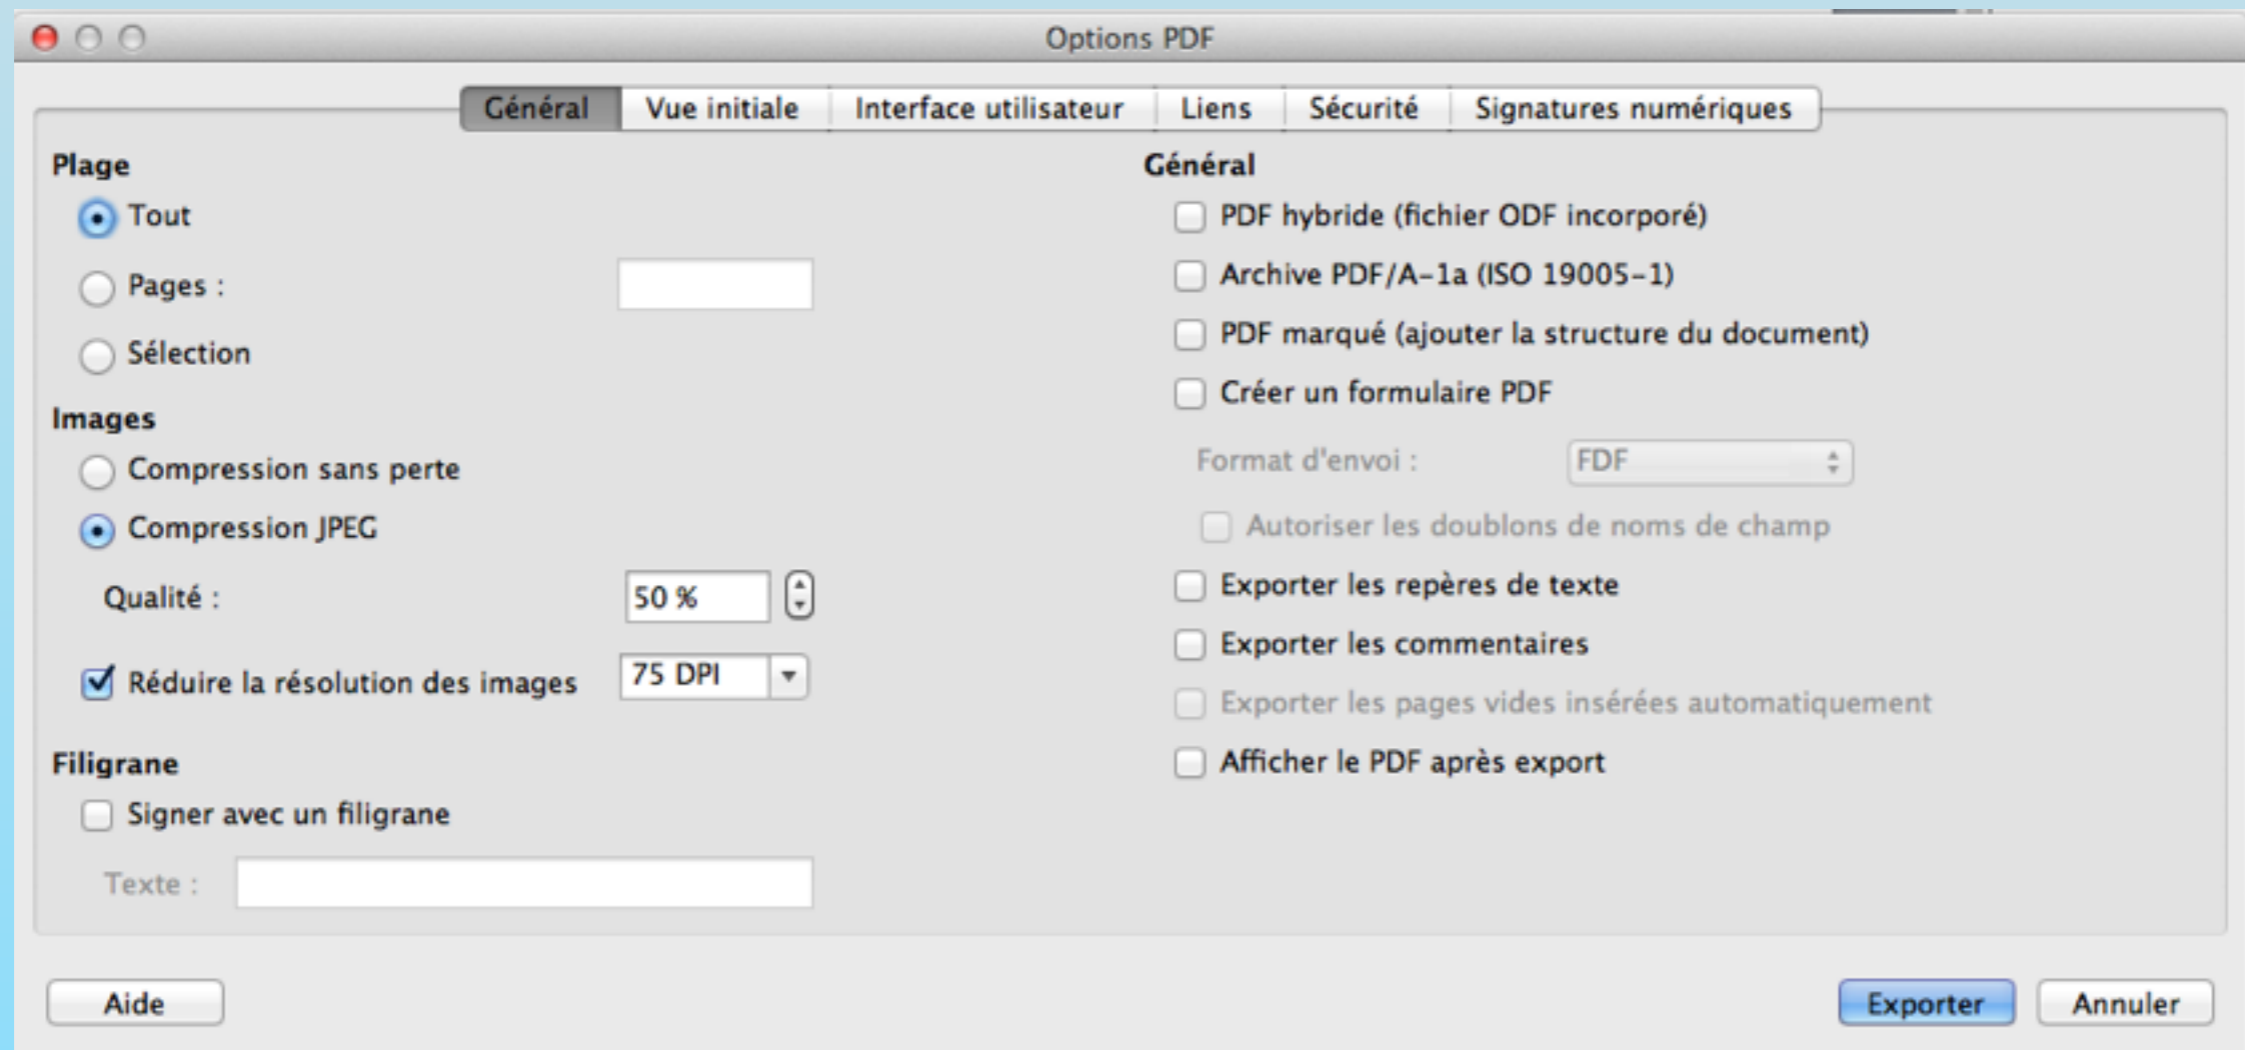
Options PDF

Général | Vue initiale | Interface utilisateur | Liens | Sécurité | Signatures numériques

Plage
Tout
Pages :
Sélection

Images
Compression sans perte
Compression JPEG
Qualité : 50 %
Réduire la résolution des images 75 DPI

Filigrane
Signer avec un filigrane
Texte :

Général
PDF hybride (fichier ODF incorporé)
Archive PDF/A-1a (ISO 19005-1)
PDF marqué (ajouter la structure du document)
Créer un formulaire PDF
Format d'envoi : FDF
Autoriser les doublons de noms de champ
Exporter les repères de texte
Exporter les commentaires
Exporter les pages vides insérées automatiquement
Afficher le PDF après export

Aide
Exporter
Annuler